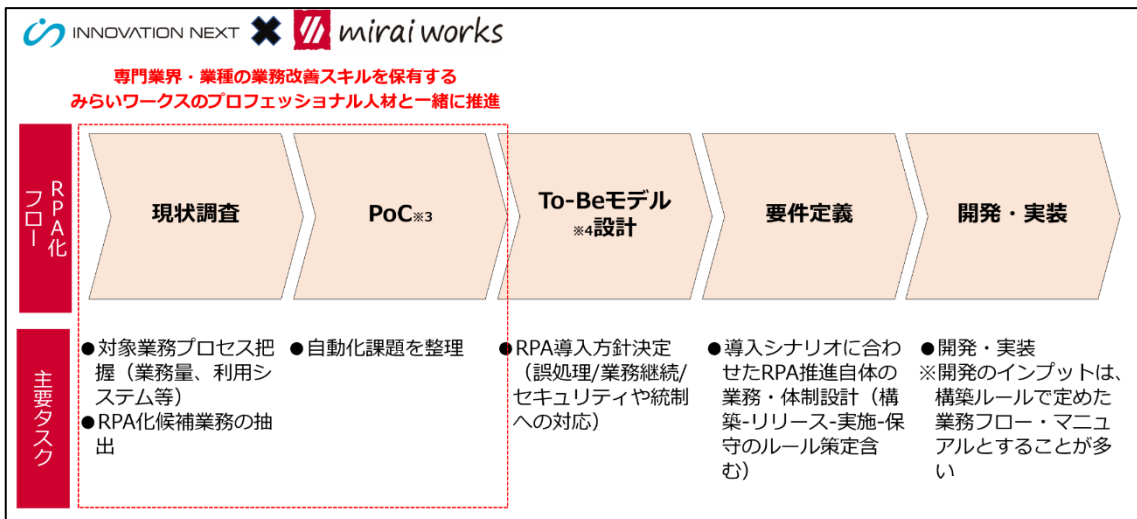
INNOVATION NEXT ✖ mirai works

専門業界・業種の業務改善スキルを保有する
みらいワークスのプロフェッショナル人材と一緒に推進

RPA化フロー

現状調査

PoC※3

To-Beモデル※4設計

要件定義

開発・実装

主要タスク

●対象業務プロセス把握（業務量、利用システム等）
●RPA化候補業務の抽出

●自動化課題を整理

●RPA導入方針決定（誤処理/業務継続/セキュリティや統制への対応）

●導入シナリオに合わせたRPA推進自体の業務・体制設計（構築-リリース-実施-保守のルール策定含む）

●開発・実装
※開発のインプットは、構築ルールで定めた業務フロー・マニュアルとすることが多い